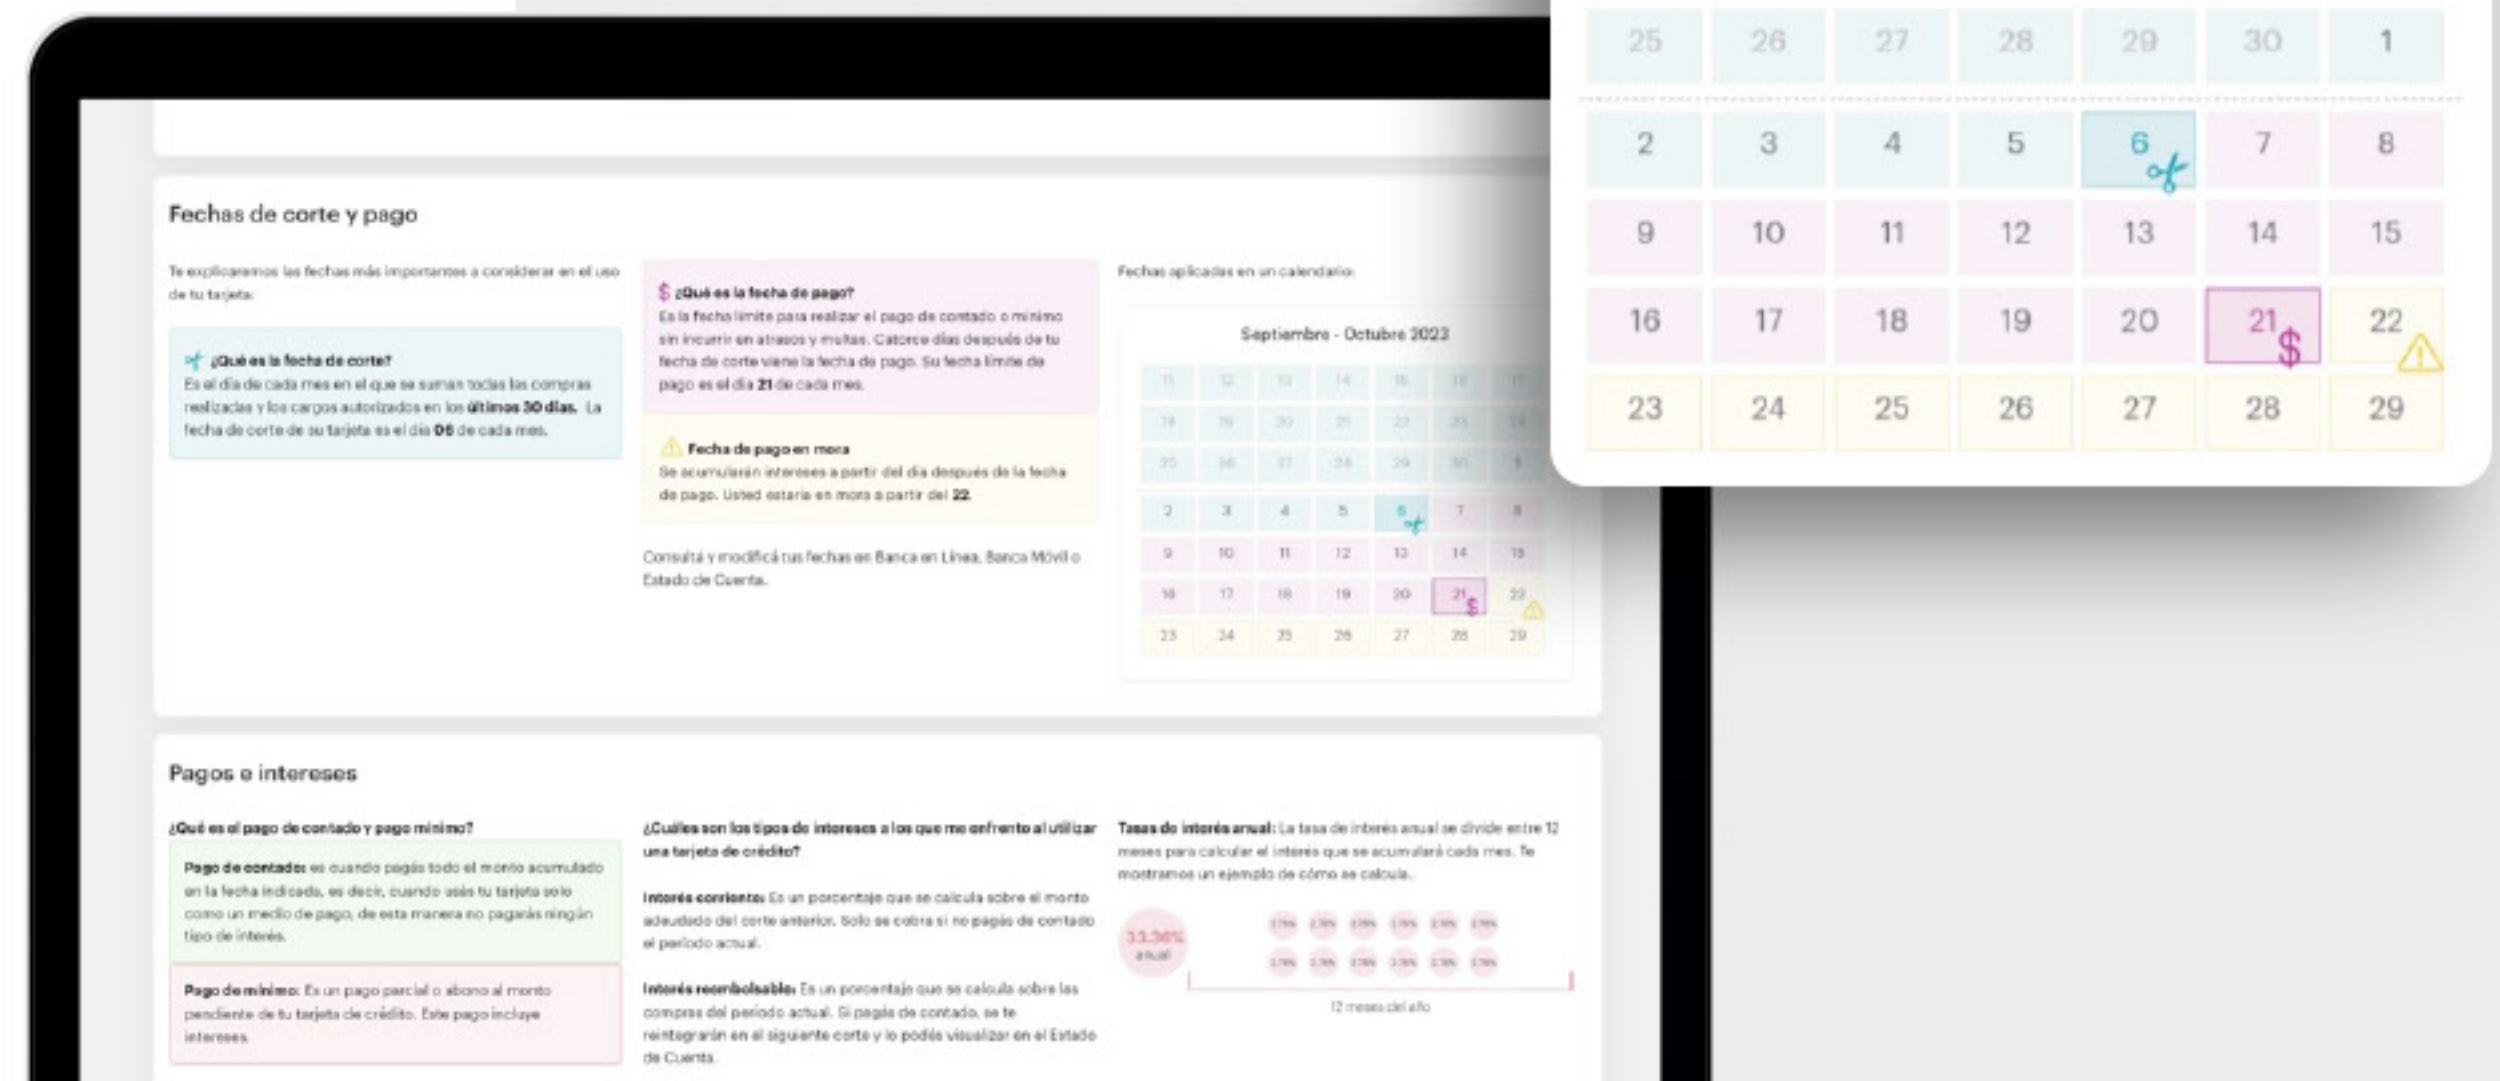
| 25 | 26 | 27 | 28 | 29 | 30 | 1 |
|---|---|---|---|---|---|---|
| 2 | 3 | 4 | 5 | 6 | 7 | 8 |
| 9 | 10 | 11 | 12 | 13 | 14 | 15 |
| 16 | 17 | 18 | 19 | 20 | 21 $ | 22 |
| 23 | 24 | 25 | 26 | 27 | 28 | 29 |

Fechas de corte y pago

Te explicaremos las fechas más importantes a considerar en el uso de tu tarjeta:

¿Qué es la fecha de corte?
Es el día de cada mes en el que se suman todas las compras realizadas y los cargos autorizados en los **últimos 30 días.** La fecha de corte de su tarjeta es el día **06** de cada mes.

$ ¿Qué es la fecha de pago?
Es la fecha límite para realizar el pago de contado o mínimo sin incurrir en atrasos y multas. Catorce días después de tu fecha de corte viene la fecha de pago. Su fecha límite de pago es el día **21** de cada mes.

Fecha de pago en mora
Se acumularán intereses a partir del día después de la fecha de pago. Usted estaría en mora a partir del **22**.

Consultá y modificá tus fechas en Banca en Línea, Banca Móvil o Estado de Cuenta.

Fechas aplicadas en un calendario:

Septiembre - Octubre 2023

| 11 | 12 | 13 | 14 | 15 | 16 | 17 |
|---|---|---|---|---|---|---|
| 18 | 19 | 20 | 21 | 22 | 23 | 24 |
| 25 | 26 | 27 | 28 | 29 | 30 | 1 |
| 2 | 3 | 4 | 5 | 6 | 7 | 8 |
| 9 | 10 | 11 | 12 | 13 | 14 | 15 |
| 16 | 17 | 18 | 19 | 20 | 21 $ | 22 |
| 23 | 24 | 25 | 26 | 27 | 28 | 29 |

Pagos e intereses

¿Qué es el pago de contado y pago mínimo?

**Pago de contado:** es cuando pagás todo el monto acumulado en la fecha indicada, es decir, cuando usás tu tarjeta solo como un medio de pago, de esta manera no pagarás ningún tipo de interés.

**Pago de mínimo:** Es un pago parcial o abono al monto pendiente de tu tarjeta de crédito. Este pago incluye intereses.

¿Cuáles son los tipos de intereses a los que me enfrento al utilizar una tarjeta de crédito?

**Interés corriente:** Es un porcentaje que se calcula sobre el monto adeudado del corte anterior. Solo se cobra si no pagás de contado el período actual.

**Interés reembolsable:** Es un porcentaje que se calcula sobre las compras del período actual. Si pagás de contado, se te reintegrarán en el siguiente corte y lo podés visualizar en el Estado de Cuenta.

**Tasa de interés anual:** La tasa de interés anual se divide entre 12 meses para calcular el interés que se acumulará cada mes. Te mostramos un ejemplo de cómo se calcula.

33.36% anual

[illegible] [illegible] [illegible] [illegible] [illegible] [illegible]
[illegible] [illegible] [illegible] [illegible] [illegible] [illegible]

12 meses del año